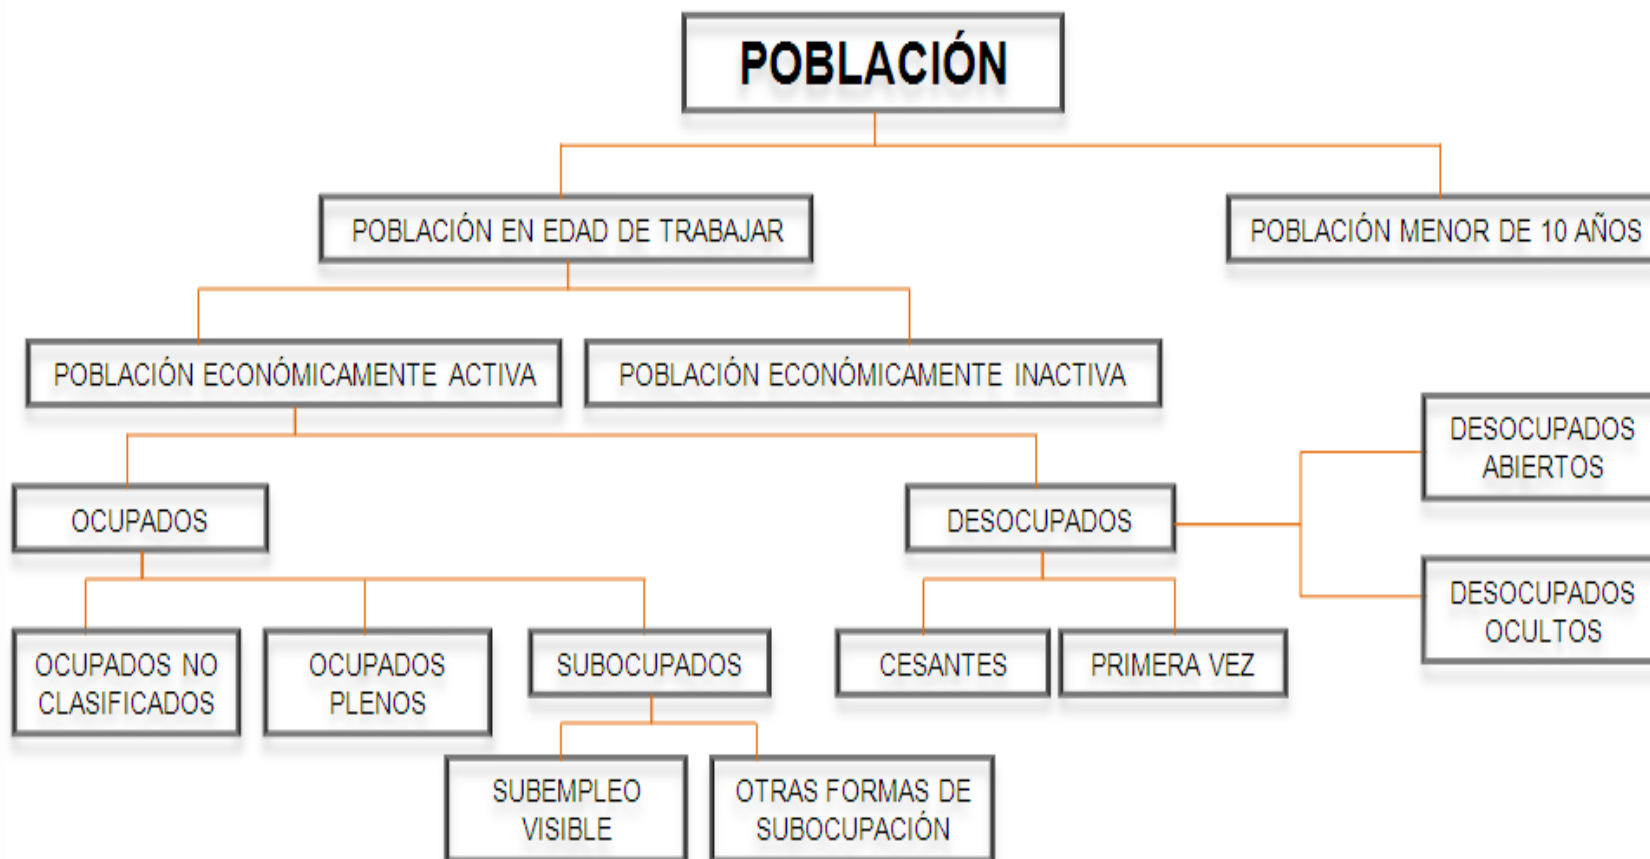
POBLACIÓN

POBLACIÓN EN EDAD DE TRABAJAR

POBLACIÓN MENOR DE 10 AÑOS

POBLACIÓN ECONÓMICAMENTE ACTIVA

POBLACIÓN ECONÓMICAMENTE INACTIVA

OCUPADOS

DESOCUPADOS

DESOCUPADOS ABIERTOS

DESOCUPADOS OCULTOS

OCUPADOS NO CLASIFICADOS

OCUPADOS PLENOS

SUBOCUPADOS

CESANTES

PRIMERA VEZ

SUBEMPLEO VISIBLE

OTRAS FORMAS DE SUBOCUPACIÓN